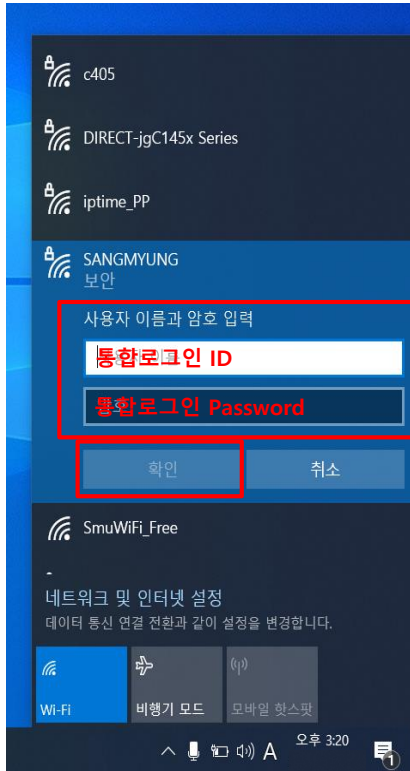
c405

DIRECT-jgC145x Series

iptime_PP

SANGMYUNG
보안

사용자 이름과 암호 입력

통합로그인 ID

통합로그인 Password

확인

취소

SmuWiFi_Free

네트워크 및 인터넷 설정
데이터 통신 연결 전환과 같이 설정을 변경합니다.

Wi-Fi

비행기 모드

모바일 핫스팟

A

오후 3:20

1